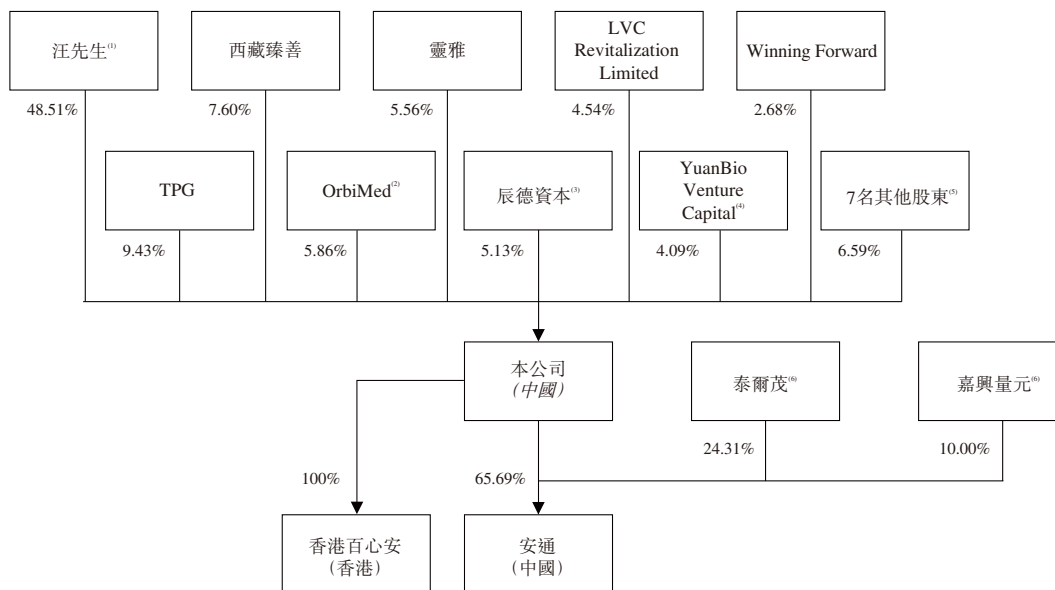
汪先生$^{(1)}$

48.51%

西藏臻善

7.60%

靈雅

5.56%

LVC Revitalization Limited

4.54%

Winning Forward

2.68%

TPG

9.43%

OrbiMed$^{(2)}$

5.86%

辰德資本$^{(3)}$

5.13%

YuanBio Venture Capital$^{(4)}$

4.09%

7名其他股東$^{(5)}$

6.59%

本公司
(中國)

泰爾茂$^{(6)}$

嘉興量元$^{(6)}$

100%

65.69%

24.31%

10.00%

香港百心安
(香港)

安通
(中國)